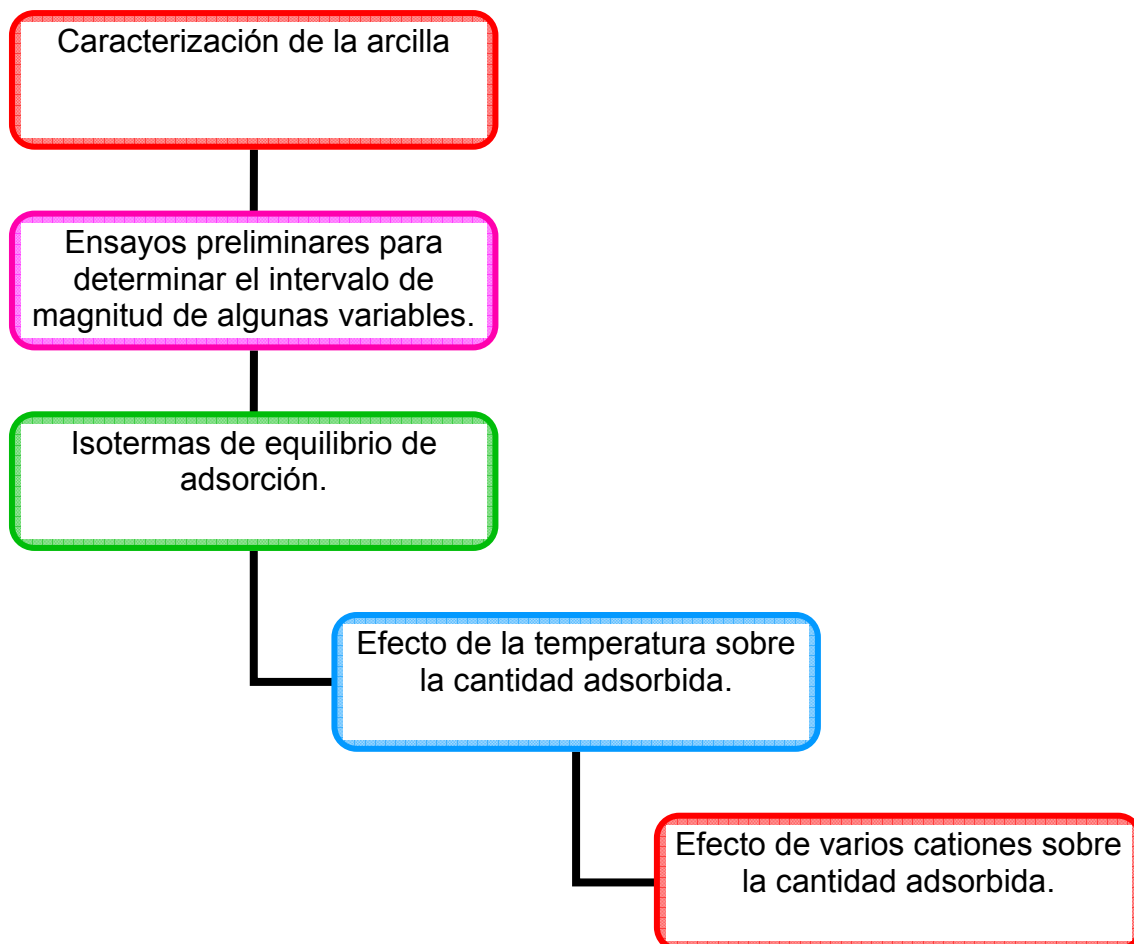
Caracterización de la arcilla

Ensayos preliminares para determinar el intervalo de magnitud de algunas variables.

Isotermas de equilibrio de adsorción.

Efecto de la temperatura sobre la cantidad adsorbida.

Efecto de varios cationes sobre la cantidad adsorbida.